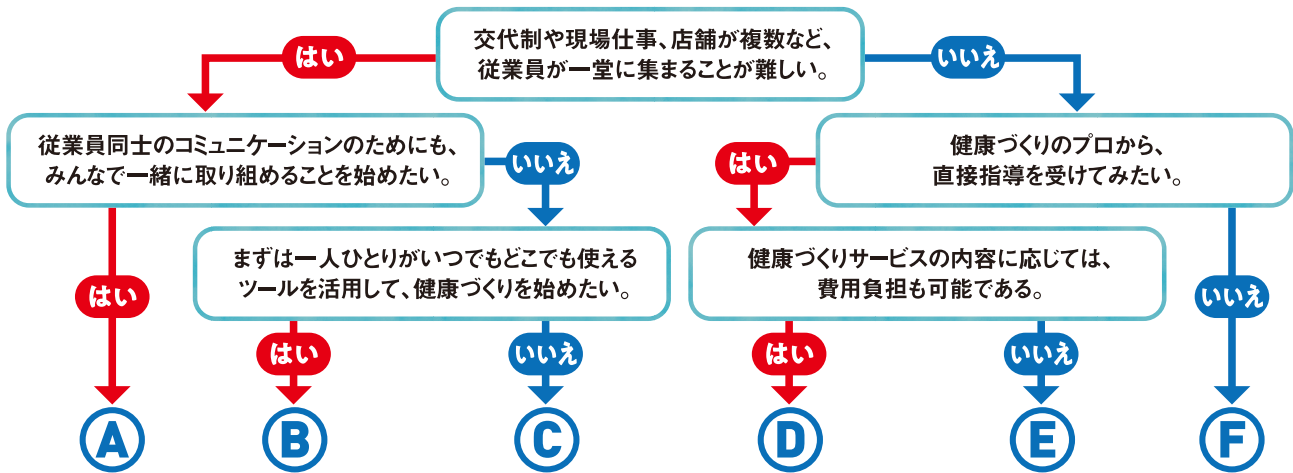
交代制や現場仕事、店舗が複数など、従業員が一堂に集まることが難しい。

はい

いいえ

従業員同士のコミュニケーションのためにも、みんなで一緒に取り組めることを始めたい。

いいえ

健康づくりのプロから、直接指導を受けてみたい。

はい

はい

まずは一人ひとりがいつでもどこでも使えるツールを活用して、健康づくりを始めたい。

健康づくりサービスの内容に応じては、費用負担も可能である。

いいえ

はい

いいえ

はい

いいえ

A

B

C

D

E

F